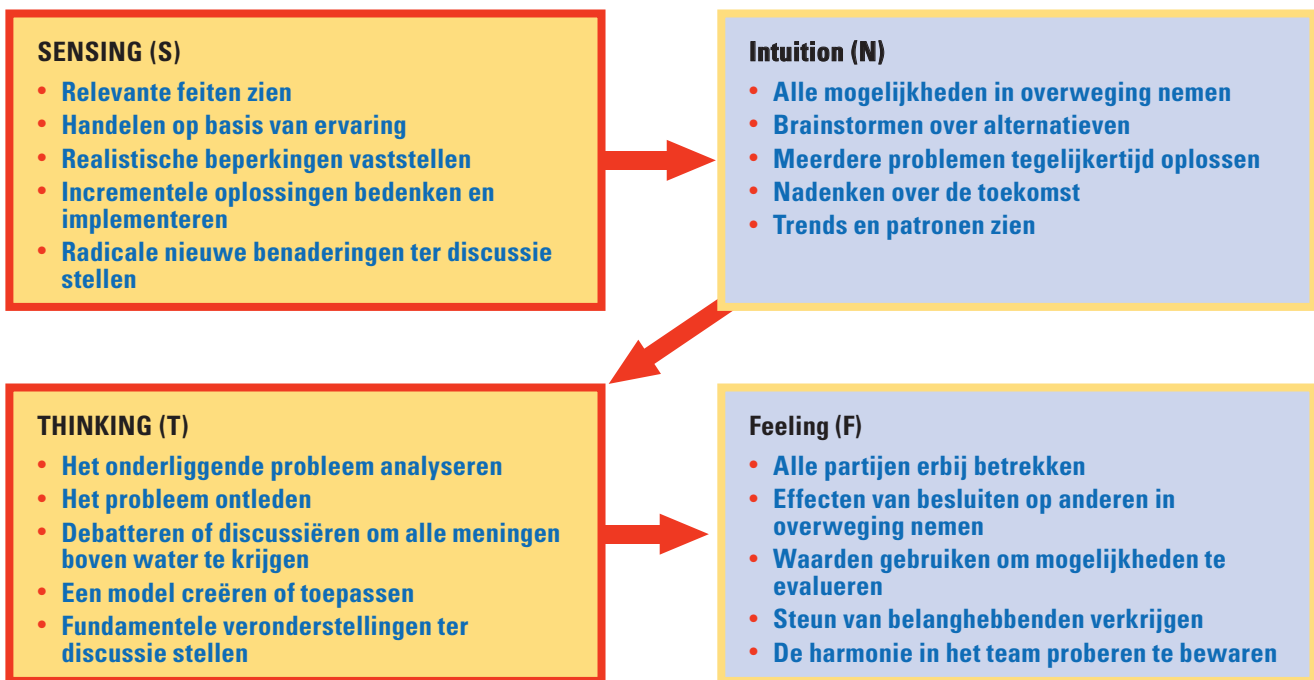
SENSING (S)
• Relevante feiten zien
• Handelen op basis van ervaring
• Realistische beperkingen vaststellen
• Incrementele oplossingen bedenken en implementeren
• Radicale nieuwe benaderingen ter discussie stellen

Intuition (N)
• Alle mogelijkheden in overweging nemen
• Brainstormen over alternatieven
• Meerdere problemen tegelijkertijd oplossen
• Nadenken over de toekomst
• Trends en patronen zien

THINKING (T)
• Het onderliggende probleem analyseren
• Het probleem ontleden
• Debatteren of discussiëren om alle meningen boven water te krijgen
• Een model creëren of toepassen
• Fundamentele veronderstellingen ter discussie stellen

Feeling (F)
• Alle partijen erbij betrekken
• Effecten van besluiten op anderen in overweging nemen
• Waarden gebruiken om mogelijkheden te evalueren
• Steun van belanghebbenden verkrijgen
• De harmonie in het team proberen te bewaren